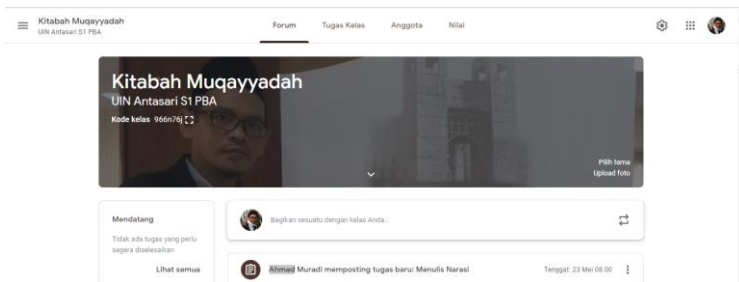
Kitabah Muqayyadah
UIN Antasari S1 PBA

Forum Tugas Kelas Anggota Nilai

Kitabah Muqayyadah
UIN Antasari S1 PBA
Kode kelas 966n76j

Pilih tema
Upload foto

Mendatang
Tidak ada tugas yang perlu segera diselesaikan
Lihat semua

Bagikan sesuatu dengan kelas Anda...

Ahmad Muradi memposting tugas baru: Menulis Narasi
Tenggat: 23 Mei 08:00